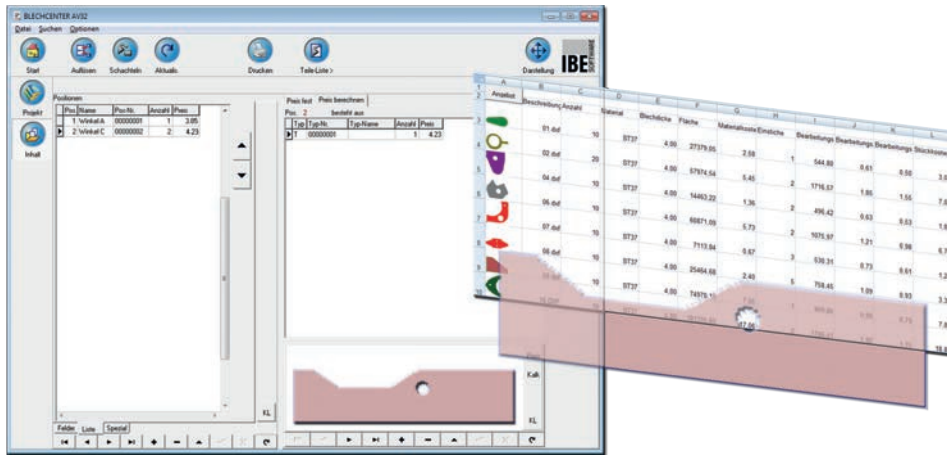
BLECHCENTER AV32

Datei Suchen Optionen

Start Auflösen Schachteln Aktualis Drucken Teile-Liste > Darstellung IBE SOFTWARE

Projekt

Inhalt

Positionen

| Pos | Name | Pos-Nr. | Anzahl | Preis |
|---|---|---|---|---|
| 1 | Winkel A | 00000001 | 1 | 3.05 |
| 2 | Winkel C | 00000002 | 2 | 4.23 |

Preis fest Preis berechnen

Pos: 2 besteht aus:

| Typ | Typ-Nr. | Typ-Name | Anzahl | Preis |
|---|---|---|---|---|
| T | 00000001 | | 1 | 4.23 |

KL

Kalk

KL

Felder Liste Spezial

| | A | B | C | D | E | F | G | H | I | J | K | L |
|---|---|---|---|---|---|---|---|---|---|---|---|---|
| 2 | Ansicht | Beschreibung | Anzahl | Material | Blechdicke | Fläche | Materialkosten | Einstiche | Bearbeitung | Bearbeitung | Bearbeitung | Stückkosten |
| 3 | | 01.dxf | 10 | ST37 | 4.00 | 27379.05 | 2.58 | 1 | 544.89 | 0.61 | 0.50 | 3.6 |
| 4 | | 02.dxf | 20 | ST37 | 4.00 | 57974.54 | 5.45 | 2 | 1716.57 | 1.80 | 1.55 | 7.6 |
| 5 | | 04.dxf | 10 | ST37 | 4.00 | 14463.22 | 1.36 | 2 | 496.42 | 0.63 | 0.53 | 1.8 |
| 6 | | 06.dxf | 10 | ST37 | 4.00 | 60671.09 | 5.73 | 2 | 1075.97 | 1.21 | 0.98 | 6.7 |
| 7 | | 07.dxf | 10 | ST37 | 4.00 | 7113.84 | 0.67 | 3 | 530.31 | 0.73 | 0.61 | 1.2 |
| 8 | | 08.dxf | 10 | ST37 | 4.00 | 25464.66 | 2.40 | 5 | 758.45 | 1.09 | 0.93 | 3.3 |
| 9 | | 10.dxf | 10 | ST37 | 4.00 | 74975 | | | | | | |